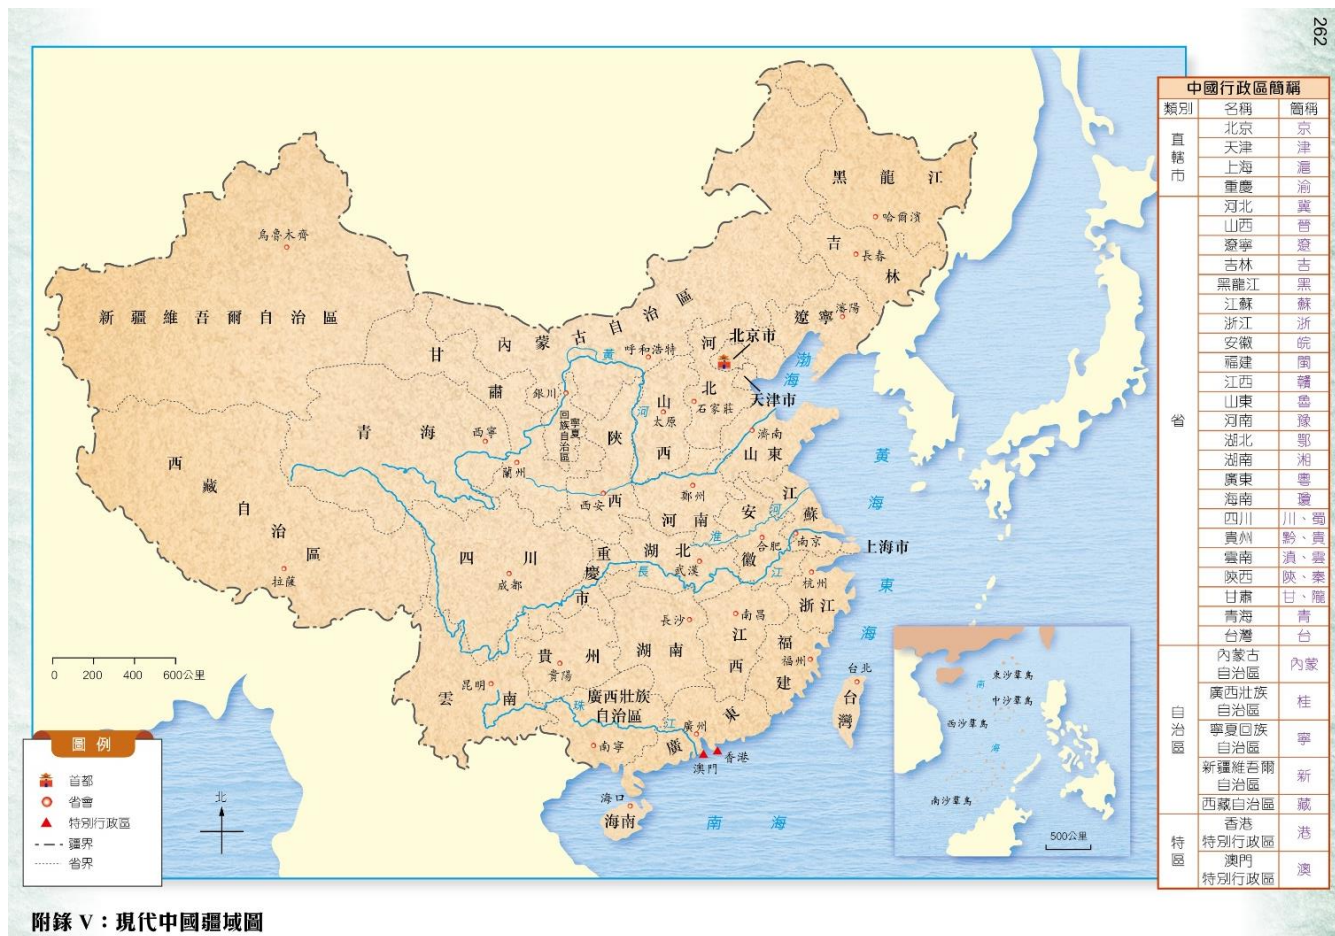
262

新疆維吾爾自治區
烏魯木齊
西藏自治區
拉薩
青海
西寧
甘肅
蘭州
內蒙古自治區
呼和浩特
寧夏回族自治區
銀川
陝西
西安
山西
太原
河北
石家莊
北京市
天津市
黑龍江
哈爾濱
吉林
長春
遼寧
瀋陽
山東
濟南
河南
鄭州
江蘇
南京
安徽
合肥
上海市
湖北
武漢
四川
成都
重慶市
浙江
杭州
湖南
長沙
江西
南昌
福建
福州
貴州
貴陽
雲南
昆明
廣西壯族自治區
南寧
廣東
廣州
香港
澳門
海南
海口
台灣
台北
黃河
長江
珠江
渤海
黃海
東海
南海
東沙羣島
中沙羣島
西沙羣島
南沙羣島
500公里

0 200 400 600公里

圖例
首都
省會
特別行政區
疆界
省界
北

中國行政區簡稱

| 類別 | 名稱 | 簡稱 |
|---|---|---|
| 直轄市 | 北京 | 京 |
| | 天津 | 津 |
| | 上海 | 滬 |
| | 重慶 | 渝 |
| 省 | 河北 | 冀 |
| | 山西 | 晉 |
| | 遼寧 | 遼 |
| | 吉林 | 吉 |
| | 黑龍江 | 黑 |
| | 江蘇 | 蘇 |
| | 浙江 | 浙 |
| | 安徽 | 皖 |
| | 福建 | 閩 |
| | 江西 | 贛 |
| | 山東 | 魯 |
| | 河南 | 豫 |
| | 湖北 | 鄂 |
| | 湖南 | 湘 |
| | 廣東 | 粵 |
| | 海南 | 瓊 |
| | 四川 | 川、蜀 |
| | 貴州 | 黔、貴 |
| | 雲南 | 滇、雲 |
| | 陝西 | 陝、秦 |
| | 甘肅 | 甘、隴 |
| | 青海 | 青 |
| | 台灣 | 台 |
| 自治區 | 內蒙古自治區 | 內蒙 |
| | 廣西壯族自治區 | 桂 |
| | 寧夏回族自治區 | 寧 |
| | 新疆維吾爾自治區 | 新 |
| | 西藏自治區 | 藏 |
| 特區 | 香港特別行政區 | 港 |
| | 澳門特別行政區 | 澳 |

附錄V：現代中國疆域圖